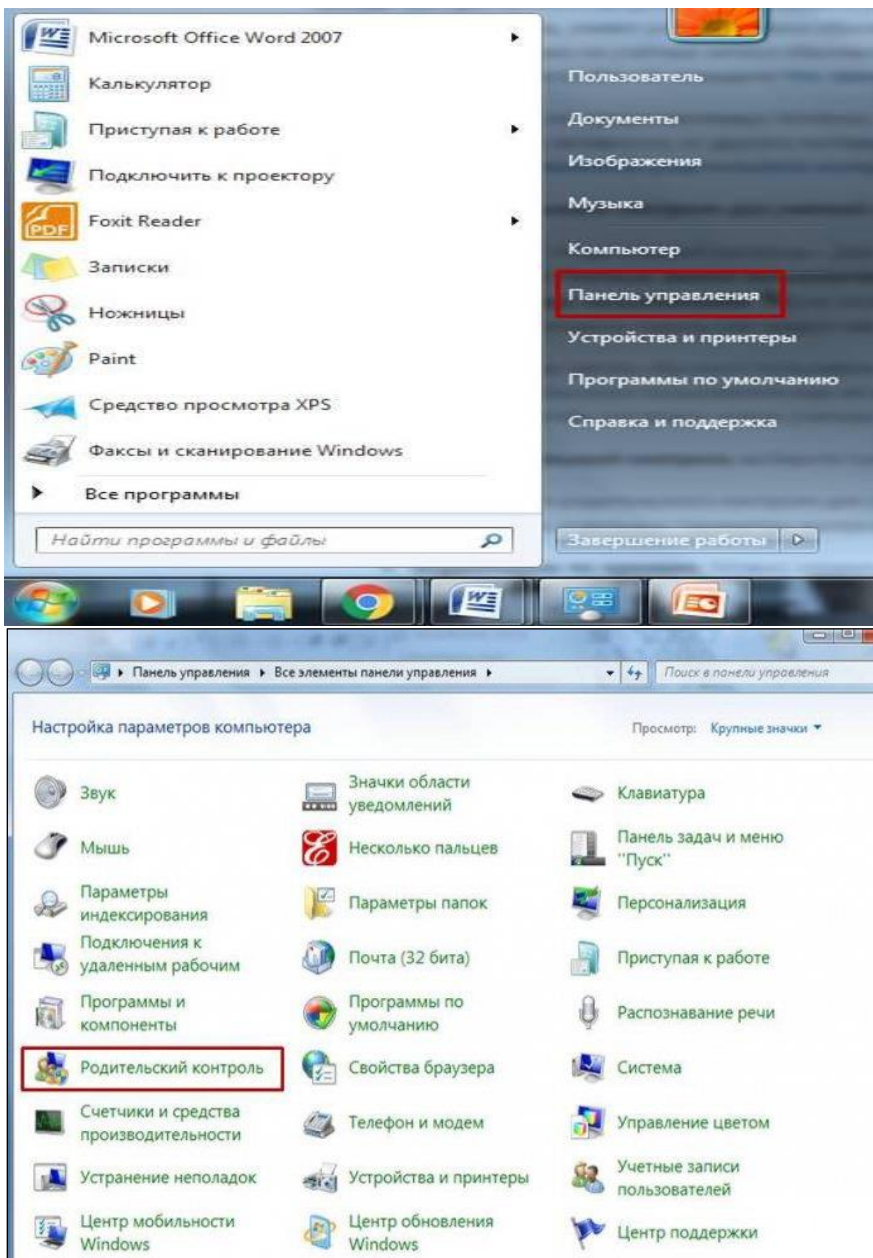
Microsoft Office Word 2007
Калькулятор
Приступая к работе
Подключить к проектору
Foxit Reader
Записки
Ножницы
Paint
Средство просмотра XPS
Факсы и сканирование Windows
Все программы
Найти программы и файлы

Пользователь
Документы
Изображения
Музыка
Компьютер
Панель управления
Устройства и принтеры
Программы по умолчанию
Справка и поддержка
Завершение работы

Панель управления ▸ Все элементы панели управления ▸
Поиск в панели управления

Настройка параметров компьютера
Просмотр: Крупные значки

| | | |
|---|---|---|
| Звук | Значки области уведомлений | Клавиатура |
| Мышь | Несколько пальцев | Панель задач и меню "Пуск" |
| Параметры индексирования | Параметры папок | Персонализация |
| Подключения к удаленным рабочим | Почта (32 бита) | Приступая к работе |
| Программы и компоненты | Программы по умолчанию | Распознавание речи |
| Родительский контроль | Свойства браузера | Система |
| Счетчики и средства производительности | Телефон и модем | Управление цветом |
| Устранение неполадок | Устройства и принтеры | Учетные записи пользователей |
| Центр мобильности Windows | Центр обновления Windows | Центр поддержки |